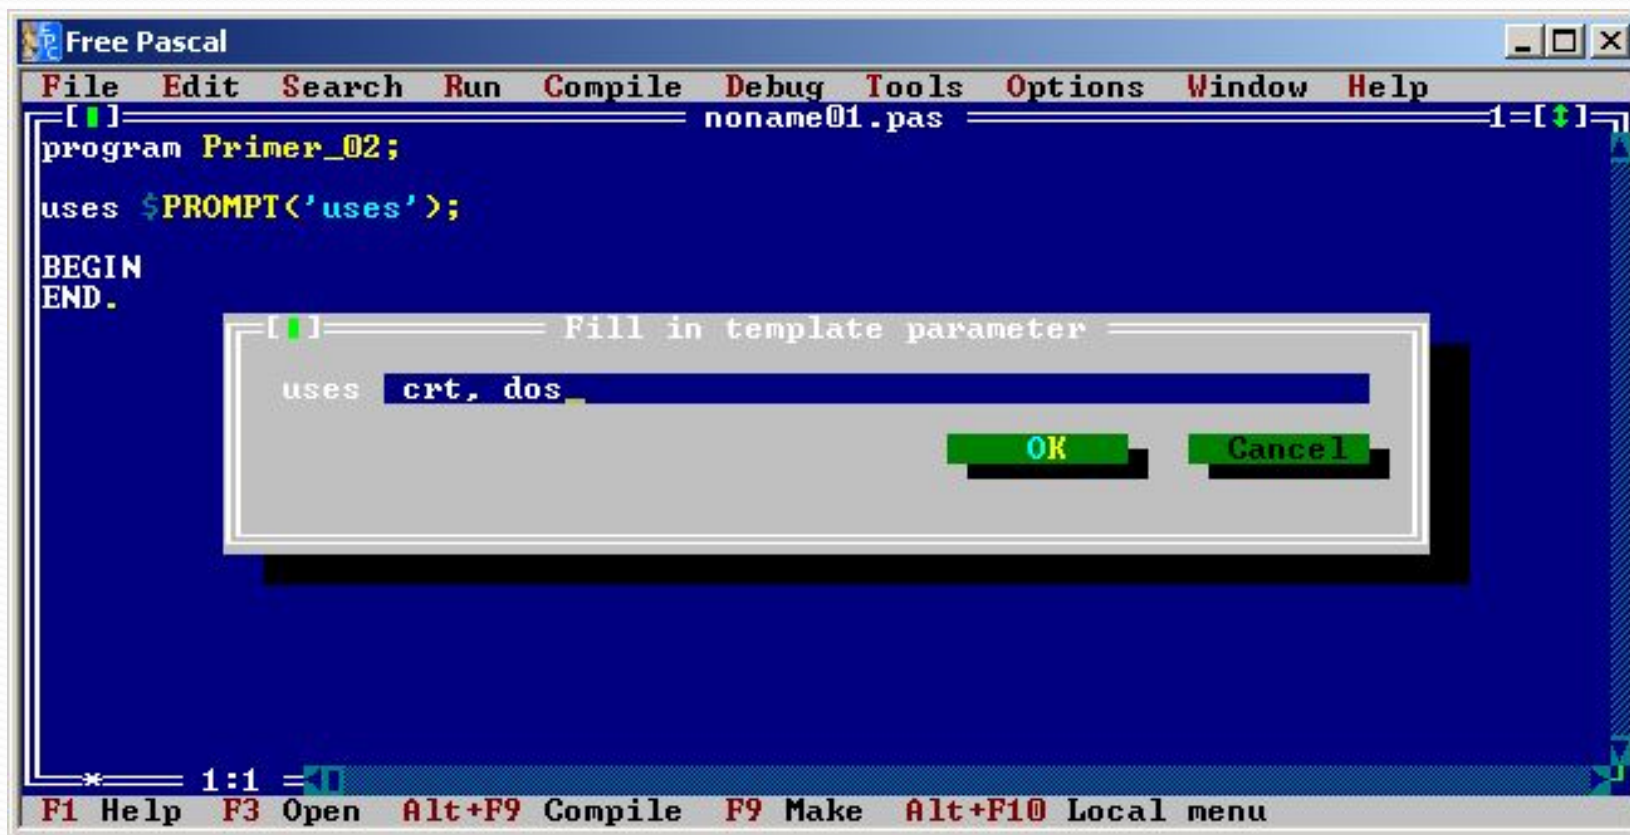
Free Pascal

File Edit Search Run Compile Debug Tools Options Window Help

[■] noname01.pas 1=[↕]

program Primer_02;

uses $PROMPT('uses');

BEGIN
END.

[■] Fill in template parameter

uses crt, dos

OK Cancel

1:1

F1 Help F3 Open Alt+F9 Compile F9 Make Alt+F10 Local menu